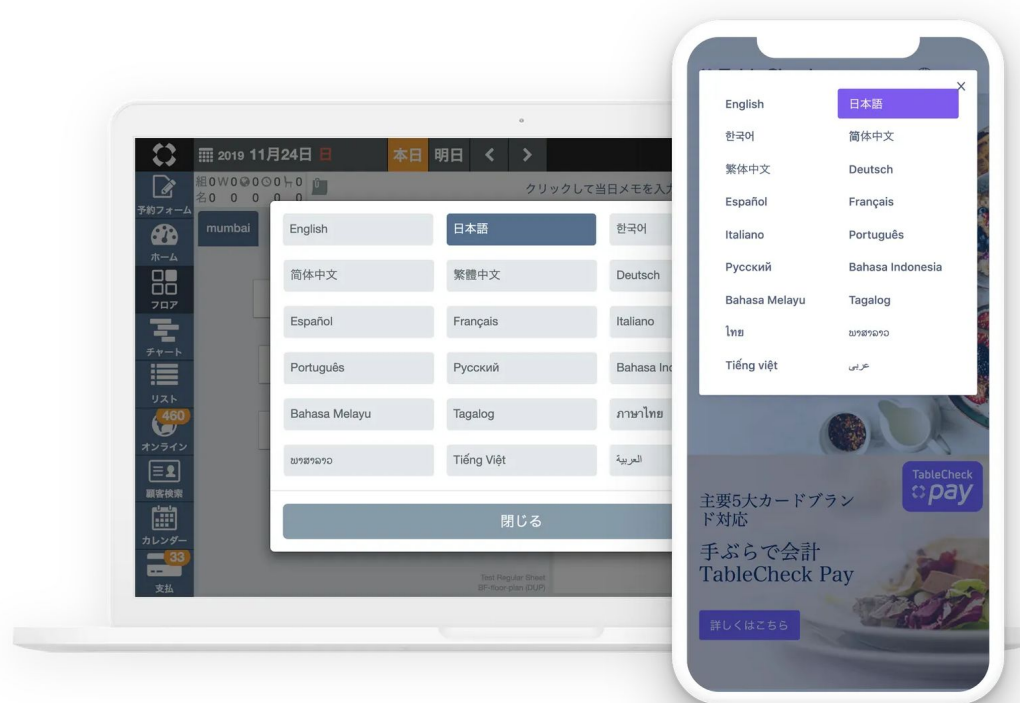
2019 11月24日 日 本日 明日

組0 W0 0 0 0
名0 0 0 0 0

クリックして当日メモを入

予約フォーム

mumbai

ホーム

フロア

チャート

リスト

460

オンライン

顧客検索

カレンダー

33

支払

English
日本語
한국어
简体中文
繁體中文
Deutsch
Español
Français
Italiano
Português
Русский
Bahasa Ind
Bahasa Melayu
Tagalog
ภาษาไทย
ພາສາລາວ
Tiếng Việt
العربية

閉じる

Test Regular Sheet
BF-floor-plan (DUP)

English
日本語
한국어
简体中文
繁体中文
Deutsch
Español
Français
Italiano
Português
Русский
Bahasa Indonesia
Bahasa Melayu
Tagalog
ไทย
ພາສາລາວ
Tiếng việt
عربى

TableCheck
pay

主要5大カードブランド対応

手ぶらで会計
TableCheck Pay

詳しくはこちら